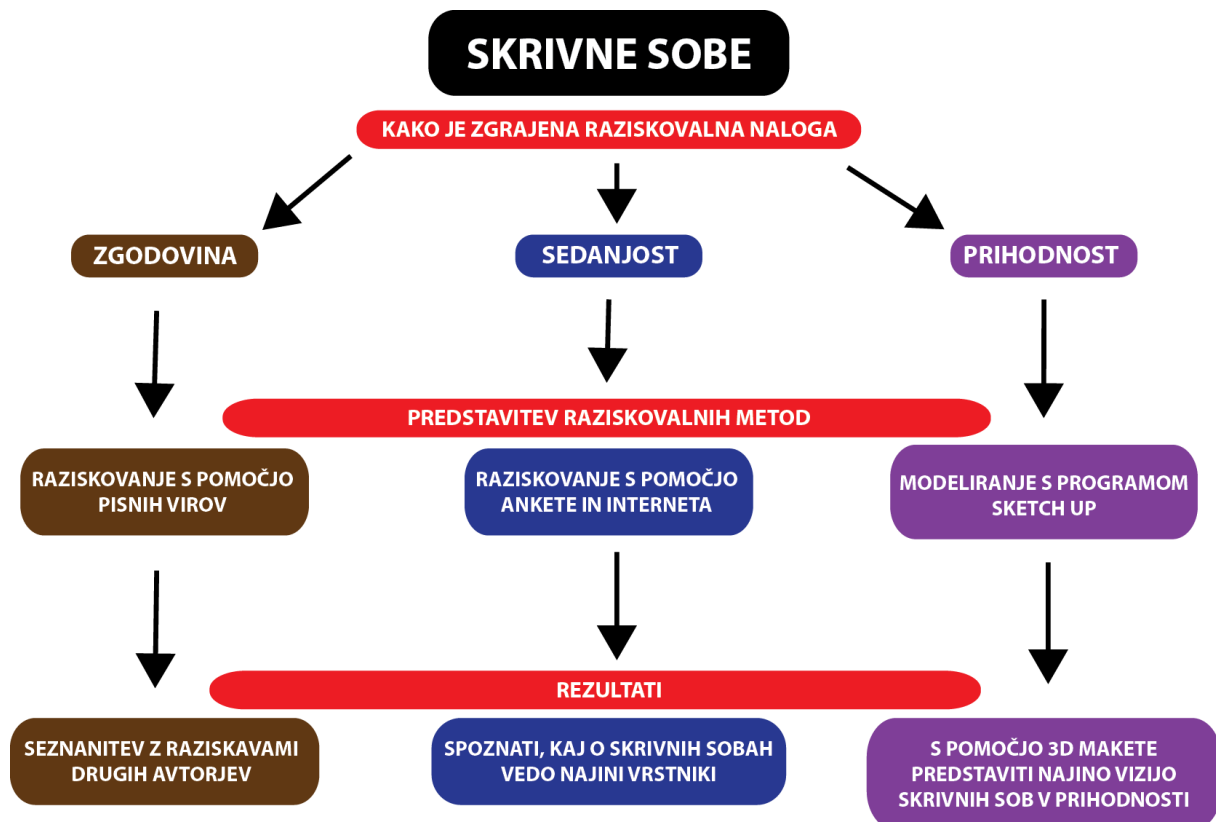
SKRIVNE SOBE

KAKO JE ZGRAJENA RAZISKOVALNA NALOGA

ZGODOVINA

SEDANJOST

PRIHODNOST

PREDSTAVITEV RAZISKOVALNIH METOD

RAZISKOVANJE S POMOČJO PISNIH VIROV

RAZISKOVANJE S POMOČJO ANKETE IN INTERNETA

MODELIRANJE S PROGRAMOM SKETCH UP

REZULTATI

SEZNANITEV Z RAZISKAVAMI DRUGIH AVTORJEV

SPOZNATI, KAJ O SKRIVNIH SOBAH VEDO NAJINI VRSTNIKI

S POMOČJO 3D MAKETE PREDSTAVITI NAJINO VIZIJO SKRIVNIH SOB V PRIHODNOSTI